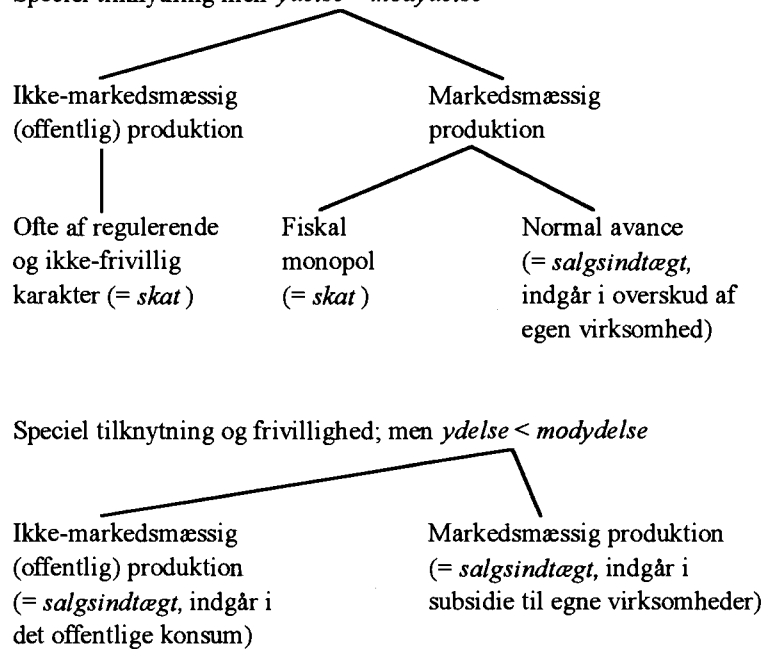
Speciel tilknytning men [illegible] ydelse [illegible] modydelse

Ikke-markedsmæssig (offentlig) produktion

Markedsmæssig produktion

Ofte af regulerende og ikke-frivillig karakter (= *skat* )

Fiskal monopol (= *skat* )

Normal avance (= *salgsindtægt*, indgår i overskud af egen virksomhed)

Speciel tilknytning og frivillighed; men *ydelse* < *modydelse*

Ikke-markedsmæssig (offentlig) produktion (= *salgsindtægt*, indgår i det offentlige konsum)

Markedsmæssig produktion (= *salgsindtægt*, indgår i subsidie til egne virksomheder)